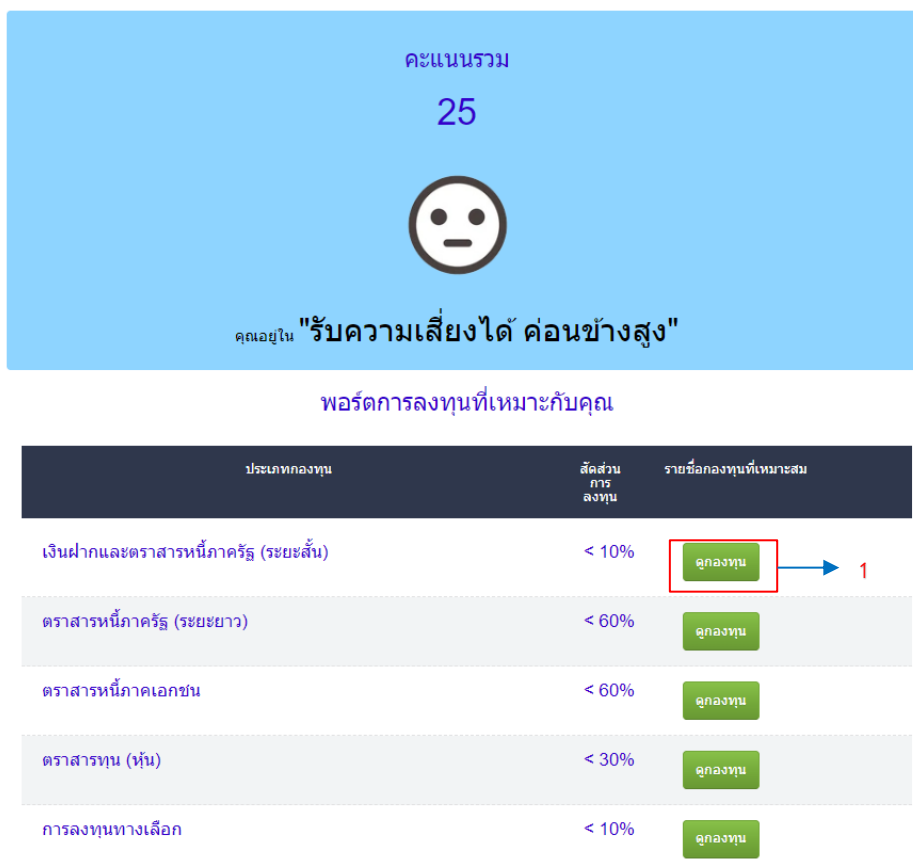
คะแนนรวม

25

คุณอยู่ใน "รับความเสี่ยงได้ ค่อนข้างสูง"

พอร์ตการลงทุนที่เหมาะกับคุณ

| ประเภทกองทุน | สัดส่วนการลงทุน | รายชื่อกองทุนที่เหมาะสม |
|---|---|---|
| เงินฝากและตราสารหนี้ภาครัฐ (ระยะสั้น) | < 10% | ดูกองทุน |
| ตราสารหนี้ภาครัฐ (ระยะยาว) | < 60% | ดูกองทุน |
| ตราสารหนี้ภาคเอกชน | < 60% | ดูกองทุน |
| ตราสารทุน (หุ้น) | < 30% | ดูกองทุน |
| การลงทุนทางเลือก | < 10% | ดูกองทุน |

1